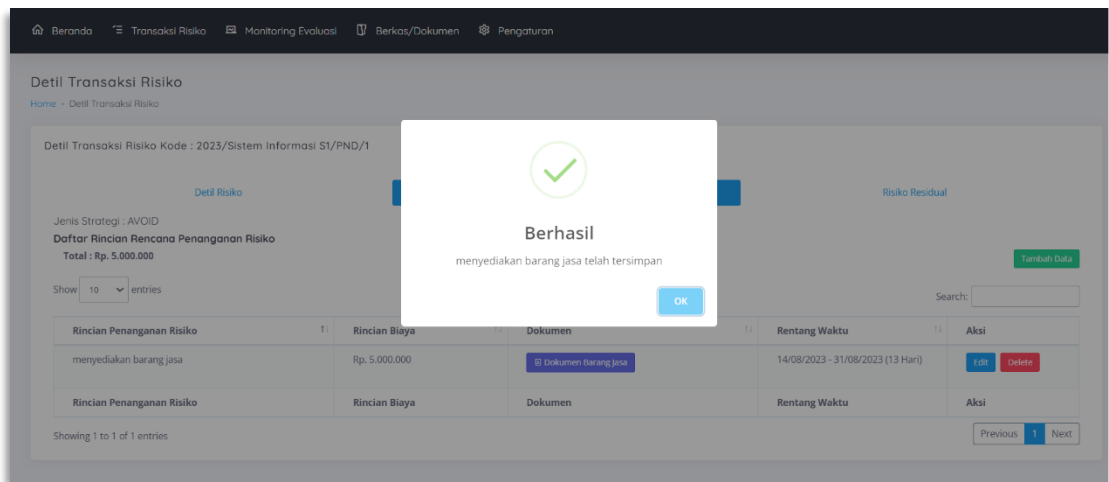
Beranda Transaksi Risiko Monitoring Evaluasi Berkas/Dokumen Pengaturan

Detil Transaksi Risiko
Home - Detil Transaksi Risiko

Detil Transaksi Risiko Kode : 2023/Sistem Informasi S1/PND/1

Detil Risiko Risiko Residual

Jenis Strategi : AVOID
Daftar Rincian Rencana Penanganan Risiko
Total : Rp. 5.000.000

Tambah Data

Show 10 entries

Search:

| Rincian Penanganan Risiko | Rincian Biaya | Dokumen | Rentang Waktu | Aksi |
|---|---|---|---|---|
| menyediakan barang jasa | Rp. 5.000.000 | Dokumen Barang Jasa | 14/08/2023 - 31/08/2023 (13 Hari) | Edit Delete |
| Rincian Penanganan Risiko | Rincian Biaya | Dokumen | Rentang Waktu | Aksi |

Showing 1 to 1 of 1 entries

Previous 1 Next

Berhasil
menyediakan barang jasa telah tersimpan
OK